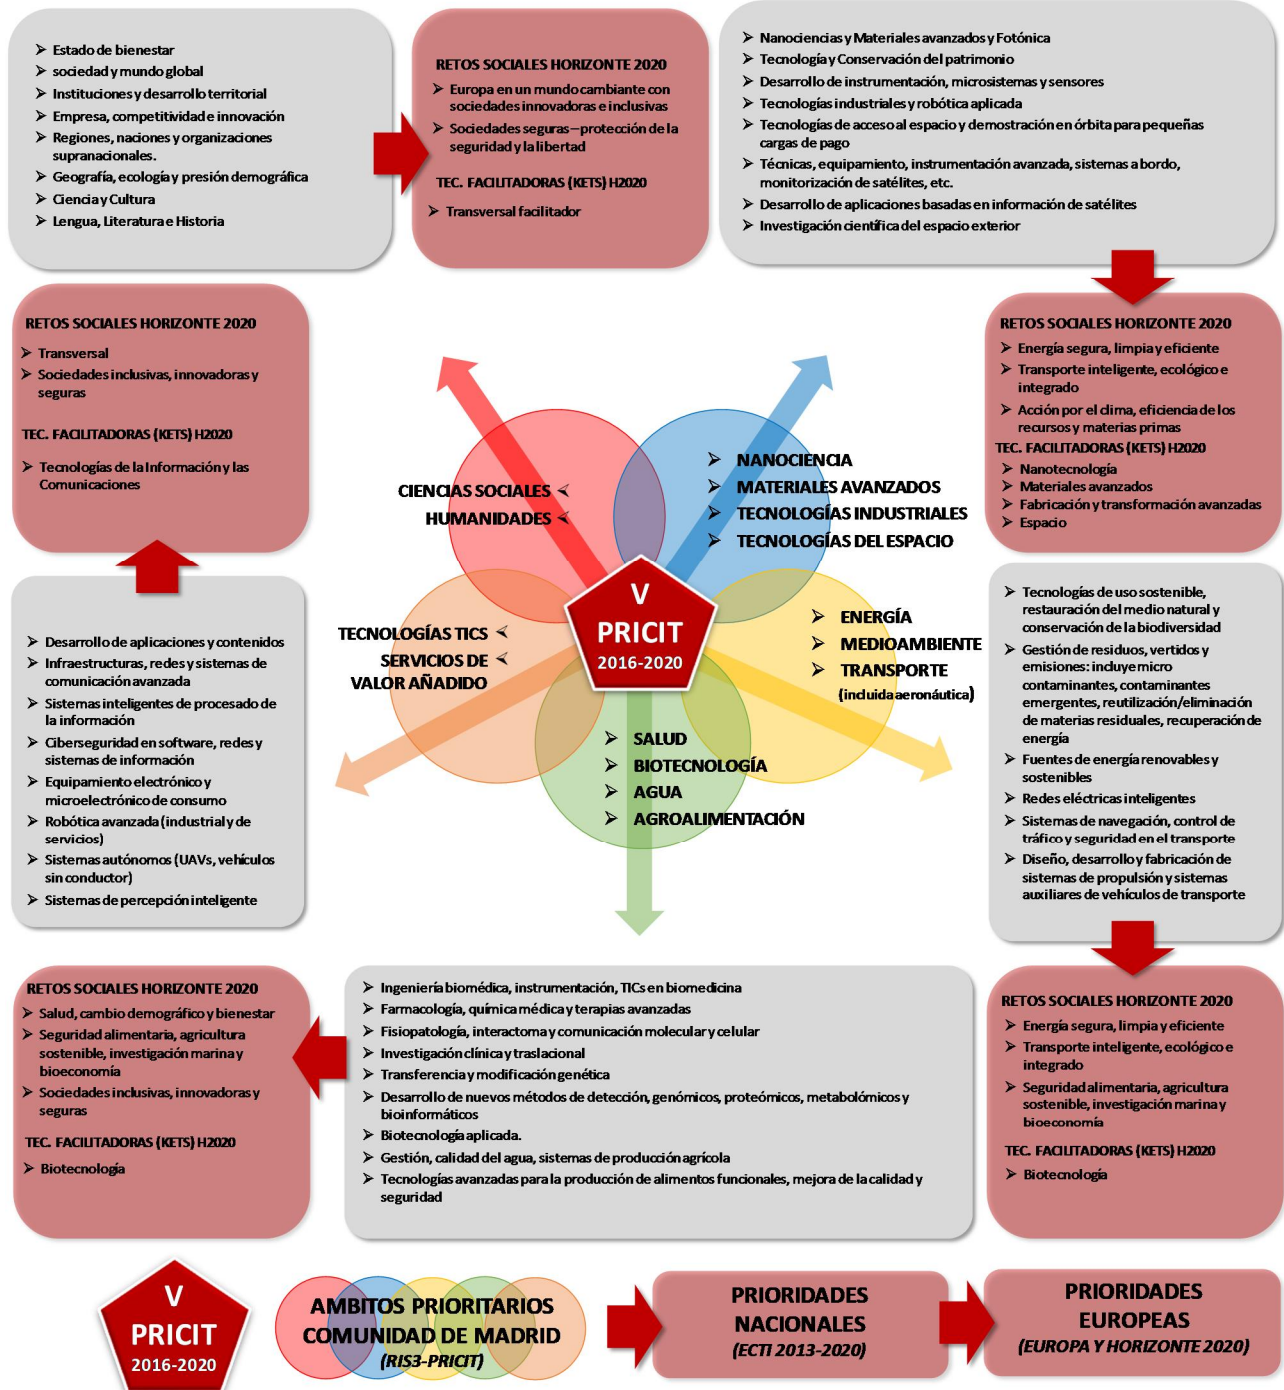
➢ Estado de bienestar
➢ sociedad y mundo global
➢ Instituciones y desarrollo territorial
➢ Empresa, competitividad e innovación
➢ Regiones, naciones y organizaciones supranacionales.
➢ Geografía, ecología y presión demográfica
➢ Ciencia y Cultura
➢ Lengua, Literatura e Historia

RETOS SOCIALES HORIZONTE 2020
➢ Europa en un mundo cambiante con sociedades innovadoras e inclusivas
➢ Sociedades seguras – protección de la seguridad y la libertad
TEC. FACILITADORAS (KETS) H2020
➢ Transversal facilitador

➢ Nanociencias y Materiales avanzados y Fotónica
➢ Tecnología y Conservación del patrimonio
➢ Desarrollo de instrumentación, microsistemas y sensores
➢ Tecnologías industriales y robótica aplicada
➢ Tecnologías de acceso al espacio y demostración en órbita para pequeñas cargas de pago
➢ Técnicas, equipamiento, instrumentación avanzada, sistemas a bordo, monitorización de satélites, etc.
➢ Desarrollo de aplicaciones basadas en información de satélites
➢ Investigación científica del espacio exterior

RETOS SOCIALES HORIZONTE 2020
➢ Transversal
➢ Sociedades inclusivas, innovadoras y seguras
TEC. FACILITADORAS (KETS) H2020
➢ Tecnologías de la Información y las Comunicaciones

RETOS SOCIALES HORIZONTE 2020
➢ Energía segura, limpia y eficiente
➢ Transporte inteligente, ecológico e integrado
➢ Acción por el clima, eficiencia de los recursos y materias primas
TEC. FACILITADORAS (KETS) H2020
➢ Nanotecnología
➢ Materiales avanzados
➢ Fabricación y transformación avanzadas
➢ Espacio

CIENCIAS SOCIALES ➢
HUMANIDADES ➢

➢ NANOCIENCIA
➢ MATERIALES AVANZADOS
➢ TECNOLOGÍAS INDUSTRIALES
➢ TECNOLOGÍAS DEL ESPACIO

TECNOLOGÍAS TICS ➢
SERVICIOS DE ➢
VALOR AÑADIDO

V
PRICIT
2016-2020

➢ ENERGÍA
➢ MEDIOAMBIENTE
➢ TRANSPORTE
(incluida aeronáutica)

➢ SALUD
➢ BIOTECNOLOGÍA
➢ AGUA
➢ AGROALIMENTACIÓN

➢ Desarrollo de aplicaciones y contenidos
➢ Infraestructuras, redes y sistemas de comunicación avanzada
➢ Sistemas inteligentes de procesado de la información
➢ Ciberseguridad en software, redes y sistemas de información
➢ Equipamiento electrónico y microelectrónico de consumo
➢ Robótica avanzada (industrial y de servicios)
➢ Sistemas autónomos (UAVs, vehículos sin conductor)
➢ Sistemas de percepción inteligente

➢ Tecnologías de uso sostenible, restauración del medio natural y conservación de la biodiversidad
➢ Gestión de residuos, vertidos y emisiones: incluye micro contaminantes, contaminantes emergentes, reutilización/eliminación de materias residuales, recuperación de energía
➢ Fuentes de energía renovables y sostenibles
➢ Redes eléctricas inteligentes
➢ Sistemas de navegación, control de tráfico y seguridad en el transporte
➢ Diseño, desarrollo y fabricación de sistemas de propulsión y sistemas auxiliares de vehículos de transporte

RETOS SOCIALES HORIZONTE 2020
➢ Salud, cambio demográfico y bienestar
➢ Seguridad alimentaria, agricultura sostenible, investigación marina y bioeconomía
➢ Sociedades inclusivas, innovadoras y seguras
TEC. FACILITADORAS (KETS) H2020
➢ Biotecnología

➢ Ingeniería biomédica, instrumentación, TICs en biomedicina
➢ Farmacología, química médica y terapias avanzadas
➢ Fisiopatología, interactoma y comunicación molecular y celular
➢ Investigación clínica y traslacional
➢ Transferencia y modificación genética
➢ Desarrollo de nuevos métodos de detección, genómicos, proteómicos, metabolómicos y bioinformáticos
➢ Biotecnología aplicada.
➢ Gestión, calidad del agua, sistemas de producción agrícola
➢ Tecnologías avanzadas para la producción de alimentos funcionales, mejora de la calidad y seguridad

RETOS SOCIALES HORIZONTE 2020
➢ Energía segura, limpia y eficiente
➢ Transporte inteligente, ecológico e integrado
➢ Seguridad alimentaria, agricultura sostenible, investigación marina y bioeconomía
TEC. FACILITADORAS (KETS) H2020
➢ Biotecnología

V
PRICIT
2016-2020

AMBITOS PRIORITARIOS
COMUNIDAD DE MADRID
(RIS3-PRICIT)

PRIORIDADES NACIONALES
(ECTI 2013-2020)

PRIORIDADES EUROPEAS
(EUROPA Y HORIZONTE 2020)